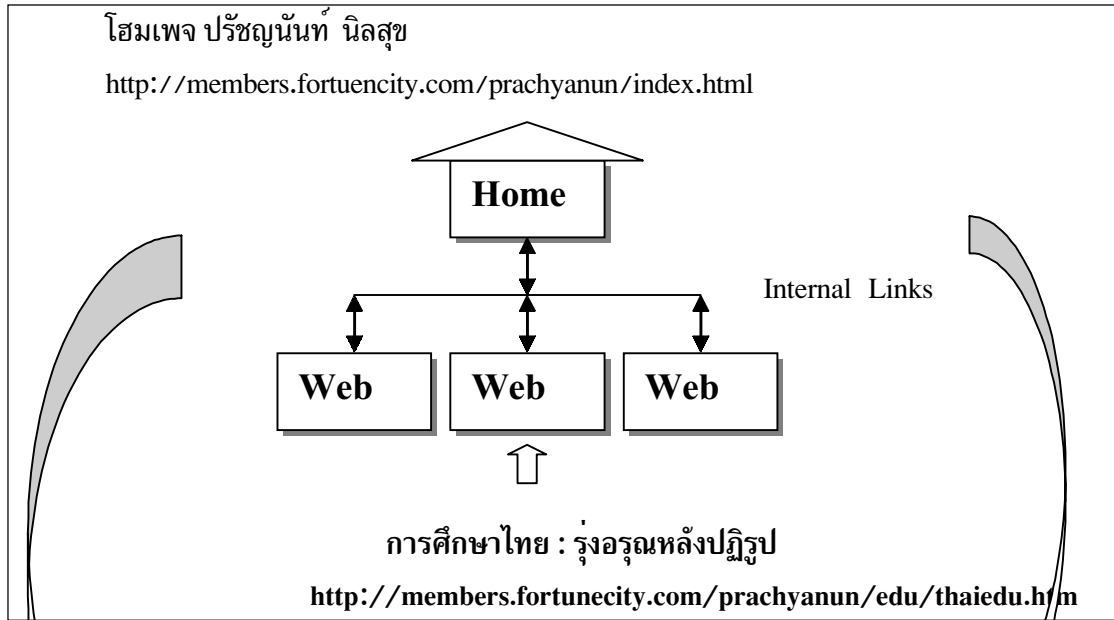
โฮมเพจ ปรัชญนันท์ นิลสุข

http://members.fortuencity.com/prachyanun/index.html

Home

Internal Links

Web

Web

Web

การศึกษาไทย : รุ่งอรุณหลังปฏิรูป

http://members.fortunecity.com/prachyanun/edu/thaiedu.htm